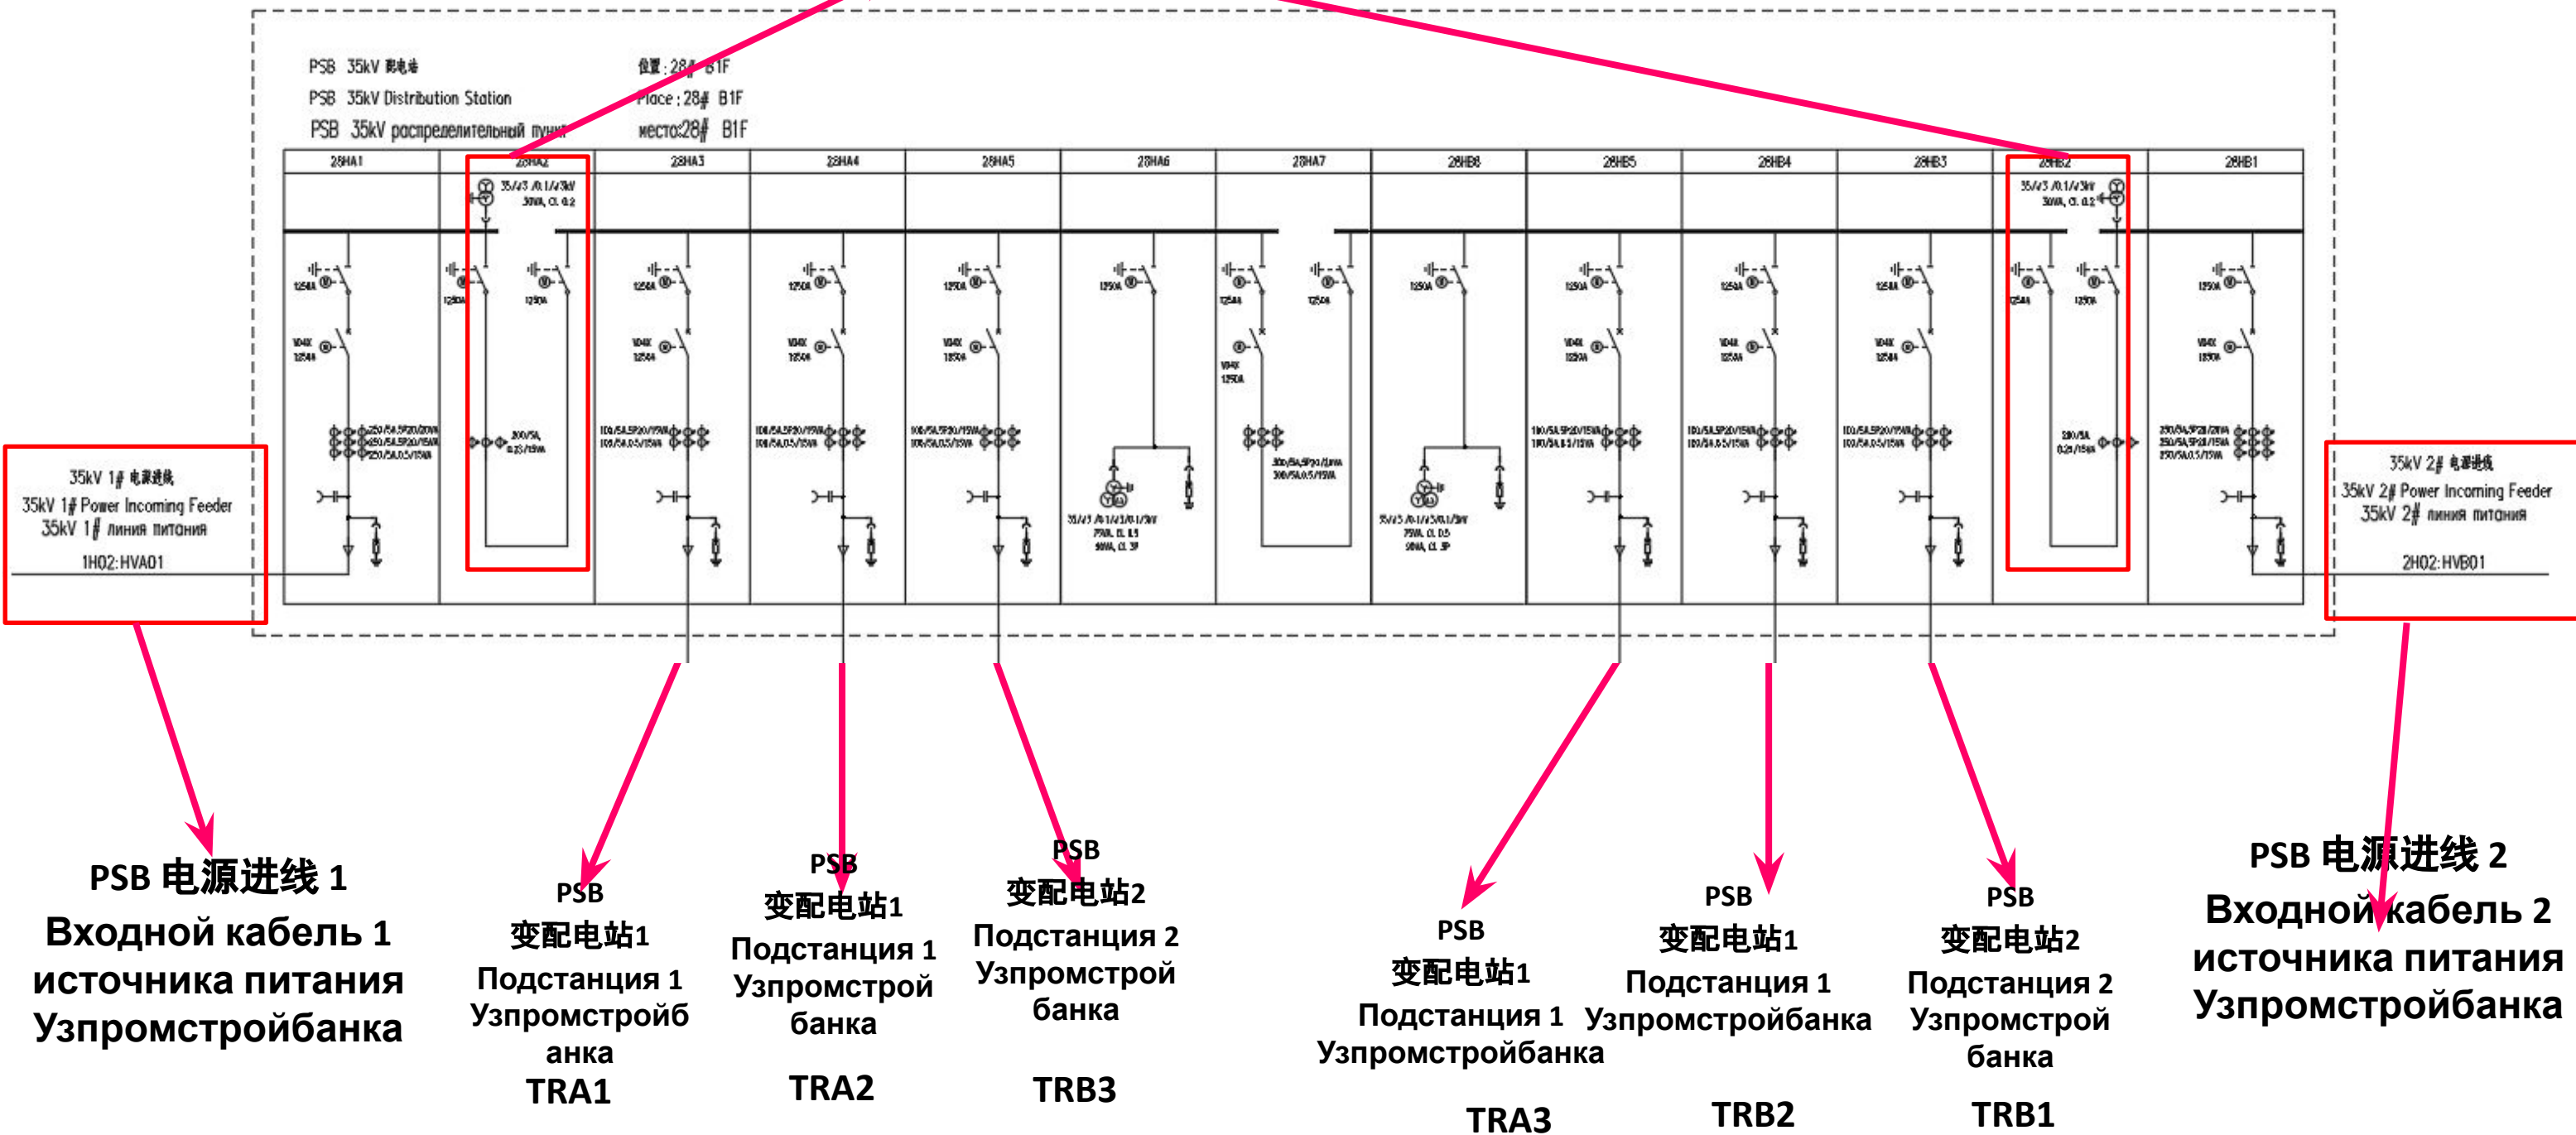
PSB 35kV 配电站
PSB 35kV Distribution Station
PSB 35kV распределительный пункт

位置：28# B1F
Place：28# B1F
место:28# B1F

| 28HA1 | 28HA2 | 28HA3 | 28HA4 | 28HA5 | 28HA6 | 28HA7 | 28HB6 | 28HB5 | 28HB4 | 28HB3 | 28HB2 | 28HB1 |
|---|---|---|---|---|---|---|---|---|---|---|---|---|

35kV 1# 电源进线
35kV 1# Power Incoming Feeder
35kV 1# линия питания
1H02:HVA01

35kV 2# 电源进线
35kV 2# Power Incoming Feeder
35kV 2# линия питания
2H02:HVB01

PSB 电源进线 1
Входной кабель 1 источника питания Узпромстройбанка

PSB
变配电站1
Подстанция 1 Узпромстройбанка
TRA1

PSB
变配电站1
Подстанция 1 Узпромстрой банка
TRA2

PSB
变配电站2
Подстанция 2 Узпромстрой банка
TRB3

PSB
变配电站1
Подстанция 1 Узпромстройбанка
TRA3

PSB
变配电站1
Подстанция 1 Узпромстройбанка
TRB2

PSB
变配电站2
Подстанция 2 Узпромстрой банка
TRB1

PSB 电源进线 2
Входной кабель 2 источника питания Узпромстройбанка